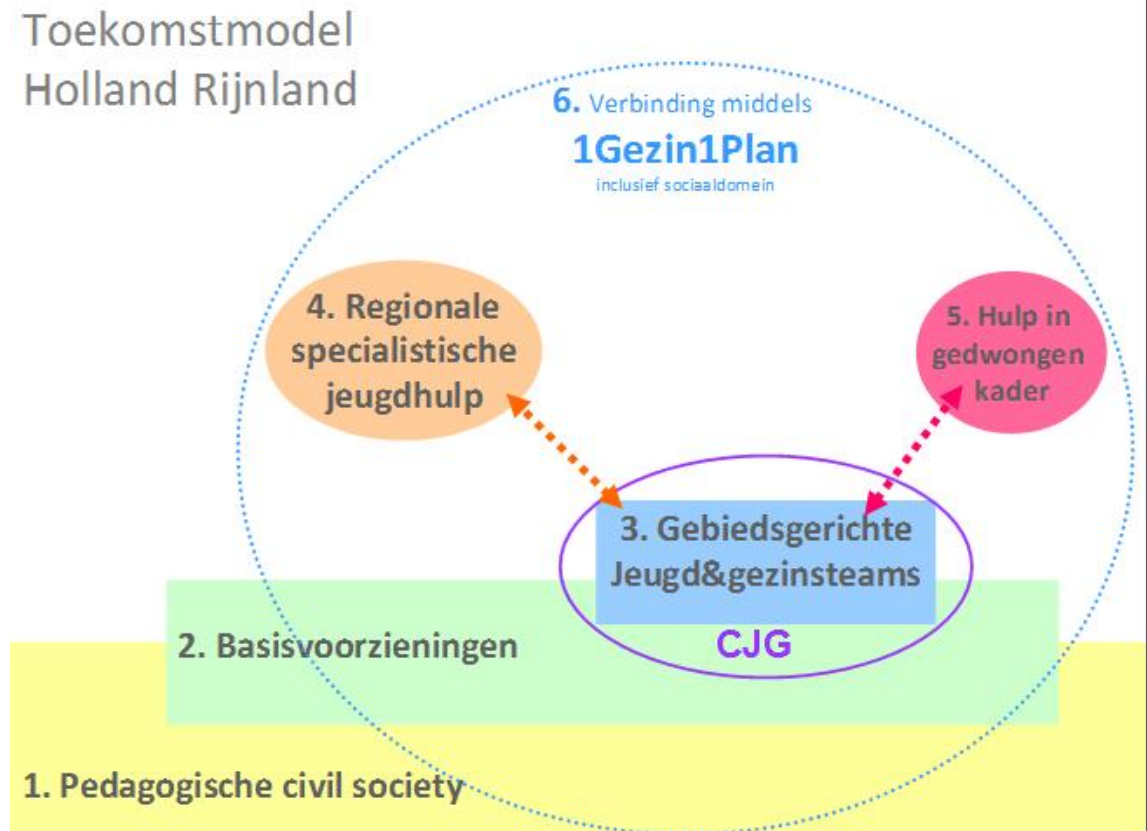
Toekomstmodel
Holland Rijnland

6. Verbinding middels
1Gezin1Plan
inclusief sociaaldomein

4. Regionale specialistische jeugdhulp

5. Hulp in gedwongen kader

3. Gebiedsgerichte Jeugd&gezinsteams

CJG

2. Basisvoorzieningen

1. Pedagogische civil society